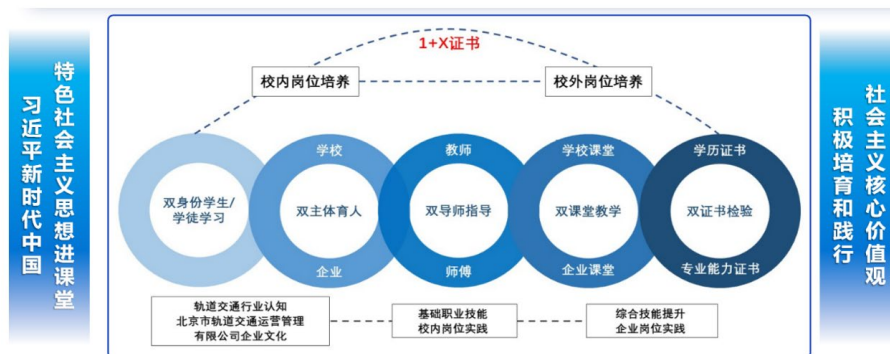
习近平新时代中国特色社会主义思想进课堂

1+X证书

校内岗位培养

校外岗位培养

双身份学生/学徒学习

学校

双主体育人

企业

教师

双导师指导

师傅

学校课堂

双课堂教学

企业课堂

学历证书

双证书检验

专业能力证书

轨道交通行业认知
北京市轨道交通运营管理有限公司企业文化

基础职业技能
校内岗位实践

综合技能提升
企业岗位实践

社会主义核心价值观积极培育和践行